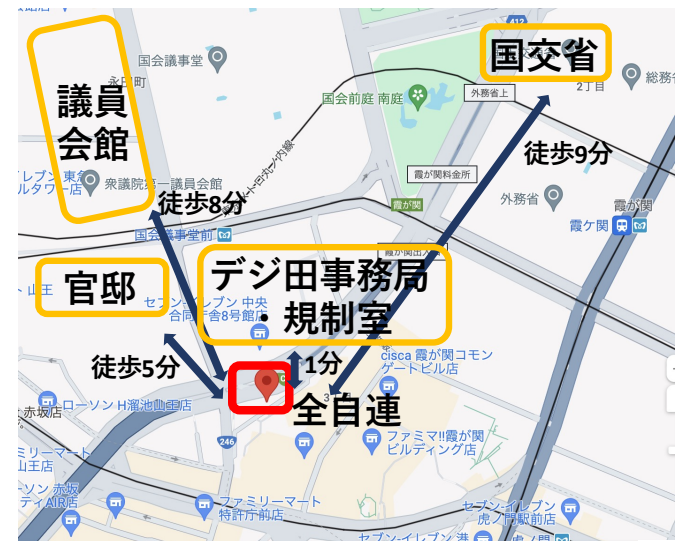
議員
会館

国交省

官邸

デジ田事務局
規制室

全自連

徒歩8分

徒歩9分

徒歩5分

1分

国会議事堂

永田町

国会前庭 南庭

外務省上

412

総務

2丁目

衆議院第一議員会館

レブン 東
ルタワー店

外務省

霞ケ関

霞が関金所

霞が関

国会議事堂前

霞が関出入口

山王

セブン-イレブン 中央
合同庁舎8号館店

cisca 霞が関コモン
ゲートビル店

赤坂

ローソン H溜池山王店

ミリーマート
山王店

ファミマ!!霞が関
ビルディング店

ソン 赤坂
ティAIR店

ファミリーマート
特許庁前店

セブン-イレブン
虎ノ門駅前店

246

3

セブン-イレブン

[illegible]